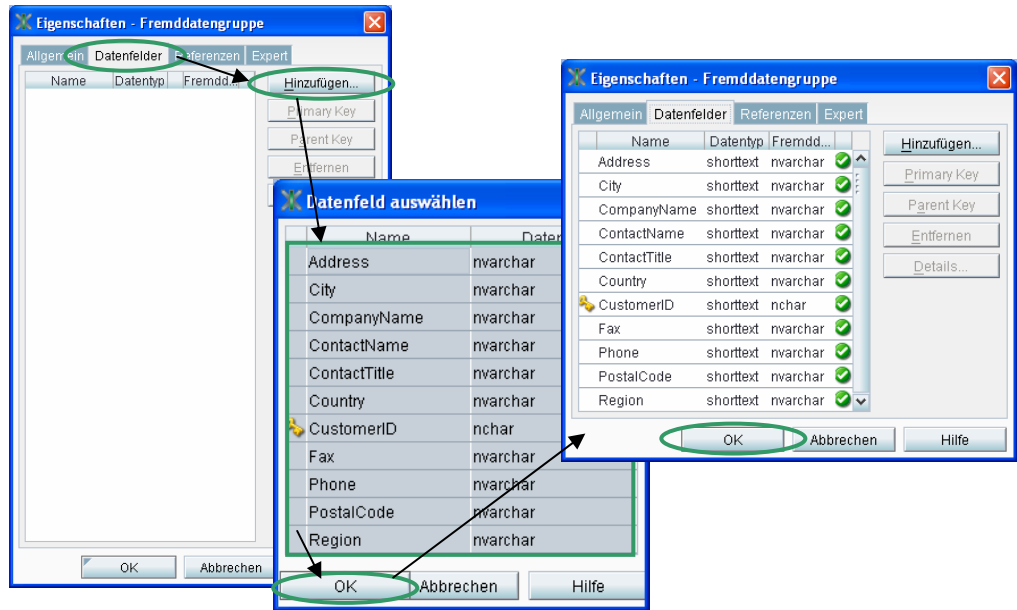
Eigenschaften - Fremddatengruppe

Allgemein | Datenfelder | Referenzen | Expert

| Name | Datentyp | Fremdd... |
|---|---|---|

Hinzufügen...
Primary Key
Parent Key
Entfernen

OK
Abbrechen

Datenfeld auswählen

| Name | Daten |
|---|---|
| Address | nvarchar |
| City | nvarchar |
| CompanyName | nvarchar |
| ContactName | nvarchar |
| ContactTitle | nvarchar |
| Country | nvarchar |
| CustomerID | nchar |
| Fax | nvarchar |
| Phone | nvarchar |
| PostalCode | nvarchar |
| Region | nvarchar |

OK
Abbrechen
Hilfe

Eigenschaften - Fremddatengruppe

Allgemein | Datenfelder | Referenzen | Expert

| Name | Datentyp | Fremdd... |
|---|---|---|
| Address | shorttext | nvarchar |
| City | shorttext | nvarchar |
| CompanyName | shorttext | nvarchar |
| ContactName | shorttext | nvarchar |
| ContactTitle | shorttext | nvarchar |
| Country | shorttext | nvarchar |
| CustomerID | shorttext | nchar |
| Fax | shorttext | nvarchar |
| Phone | shorttext | nvarchar |
| PostalCode | shorttext | nvarchar |
| Region | shorttext | nvarchar |

Hinzufügen...
Primary Key
Parent Key
Entfernen
Details...

OK
Abbrechen
Hilfe